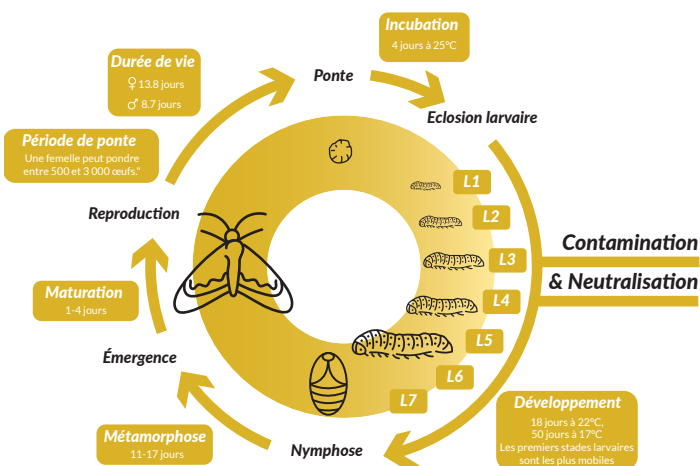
Incubation
4 jours à 25°C

Durée de vie
♀ 13.8 jours
♂ 8.7 jours

Ponte

Eclosion larvaire

Période de ponte
Une femelle peut pondre entre 500 et 3 000 œufs.*

L1
L2
L3
L4
L5
L6
L7

Reproduction

Contamination
& Neutralisation

Maturation
1-4 jours

Émergence

Développement
18 jours à 22°C, 50 jours à 17°C
Les premiers stades larvaires sont les plus mobiles

Métamorphose
11-17 jours

Nymphose